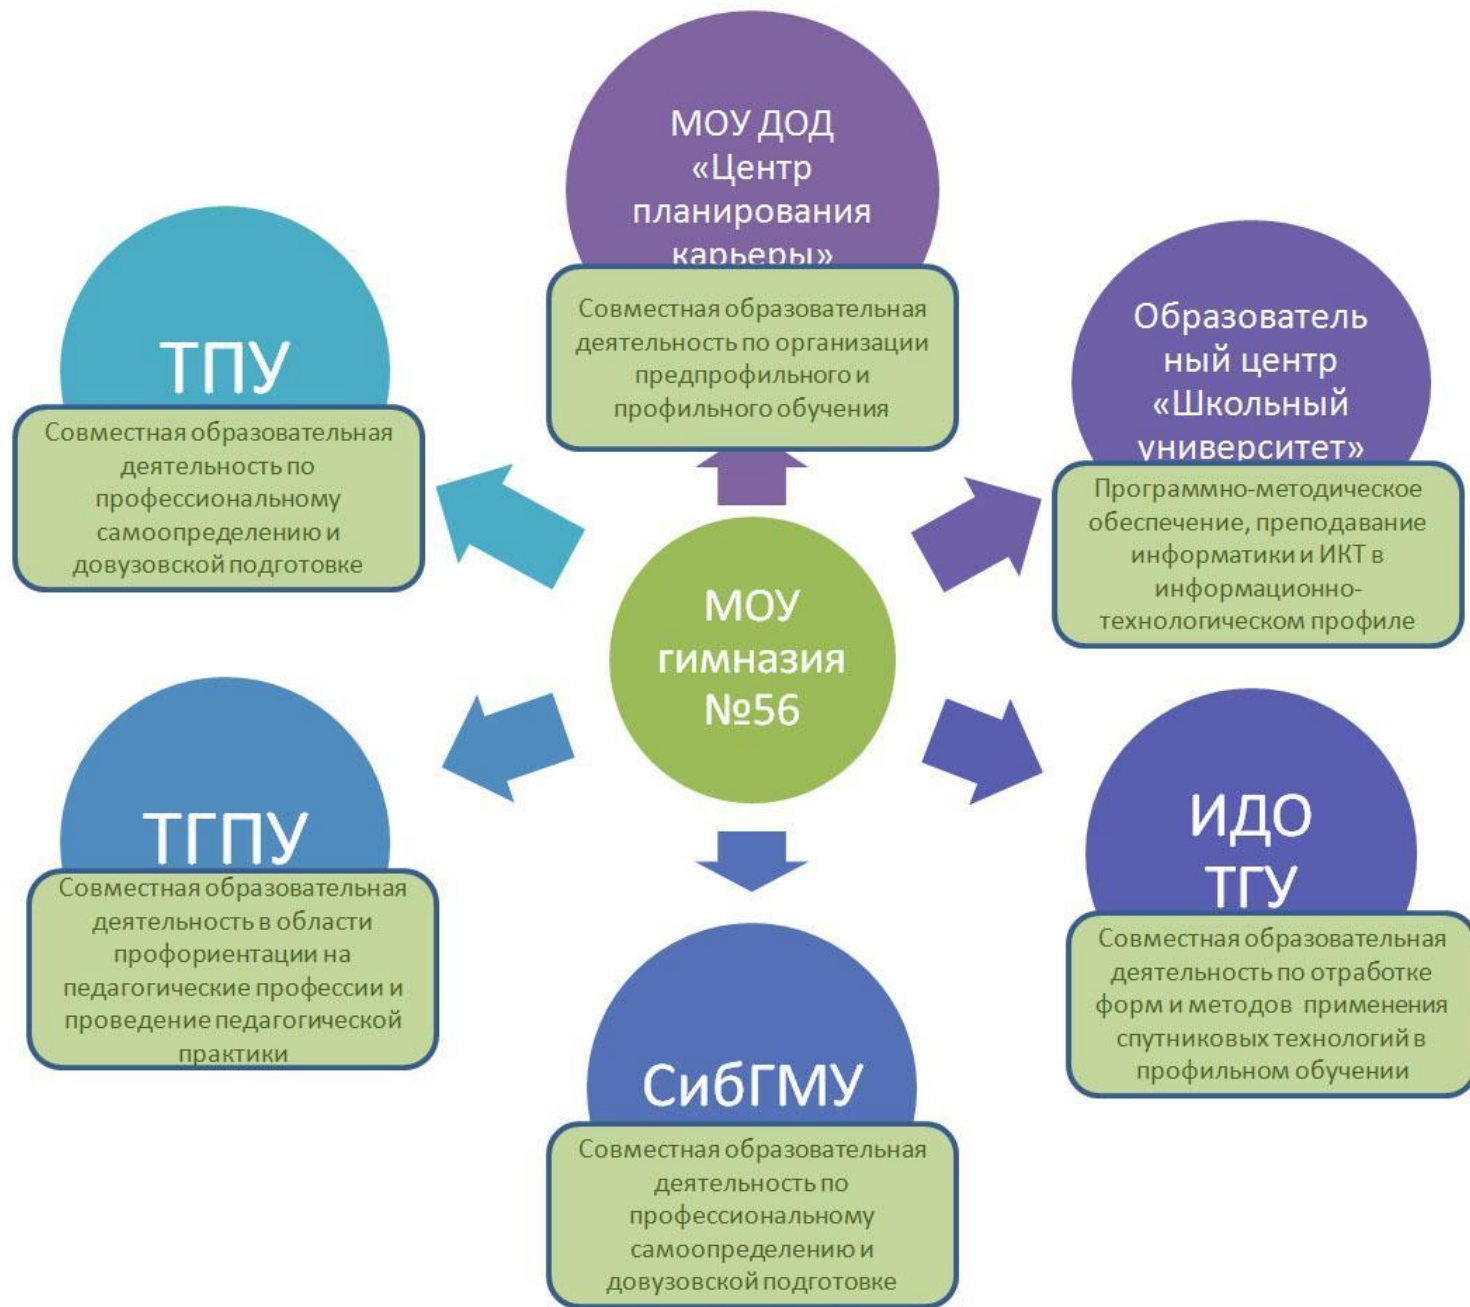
МОУ ДОД «Центр планирования карьеры»

Совместная образовательная деятельность по организации предпрофильного и профильного обучения

ТПУ

Совместная образовательная деятельность по профессиональному самоопределению и довузовской подготовке

Образователь ный центр «Школьный университет»

Программно-методическое обеспечение, преподавание информатики и ИКТ в информационно-технологическом профиле

МОУ гимназия №56

ТГПУ

Совместная образовательная деятельность в области профориентации на педагогические профессии и проведение педагогической практики

ИДО ТГУ

Совместная образовательная деятельность по отработке форм и методов применения спутниковых технологий в профильном обучении

СибГМУ

Совместная образовательная деятельность по профессиональному самоопределению и довузовской подготовке